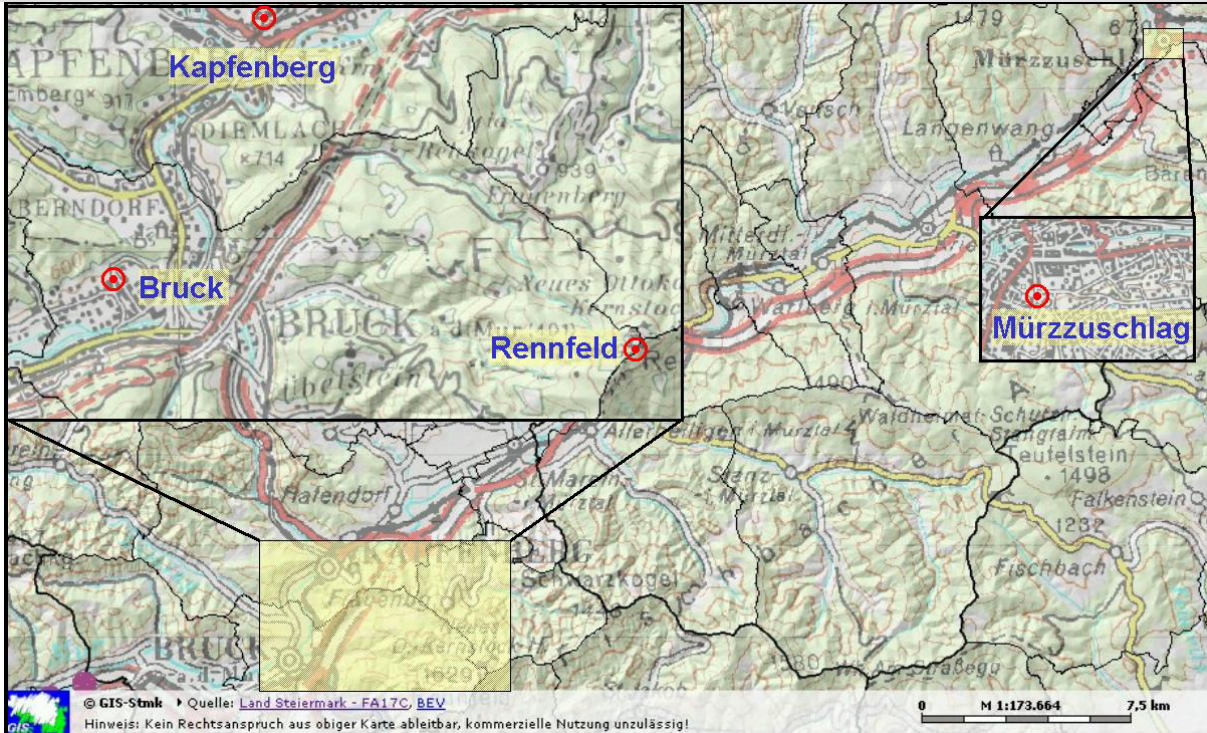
Kapfenberg
APFENB
emberg 917
DIEMLACH
714
BERNDORF
Bruck
BRUCK a.d. Mur
Rennfeld
939
Neues Ottokar Kernstock
Übelstein
1479
Mürzzuschlag
Veitsch
Langenwang
Mitterdf. i. Mürztal
Wartberg i. Mürztal
Mürzzuschlag
Allerheiligen i. Mürztal
Waldheimat-Schutzh.
Stanglalm
Teutelstein
1498
Falkenstein
1232
Hafendorf
St. Marein i. Mürztal
Stanz i. Mürztal
KAPFENBERG
Schwarzkogel
Fischbach
BRUCK a.d. M
© GIS-Stmk ▸ Quelle: Land Steiermark - FA17C, BEV
Hinweis: Kein Rechtsanspruch aus obiger Karte ableitbar, kommerzielle Nutzung unzulässig!
0 M 1:173.664 7,5 km